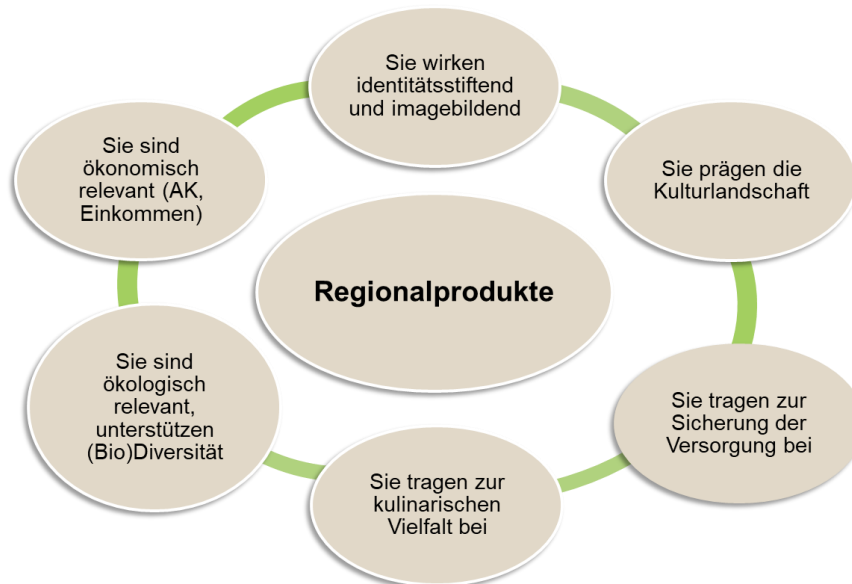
Regionalprodukte

Sie wirken identitätsstiftend und imagebildend

Sie prägen die Kulturlandschaft

Sie tragen zur Sicherung der Versorgung bei

Sie tragen zur kulinarischen Vielfalt bei

Sie sind ökologisch relevant, unterstützen (Bio)Diversität

Sie sind ökonomisch relevant (AK, Einkommen)